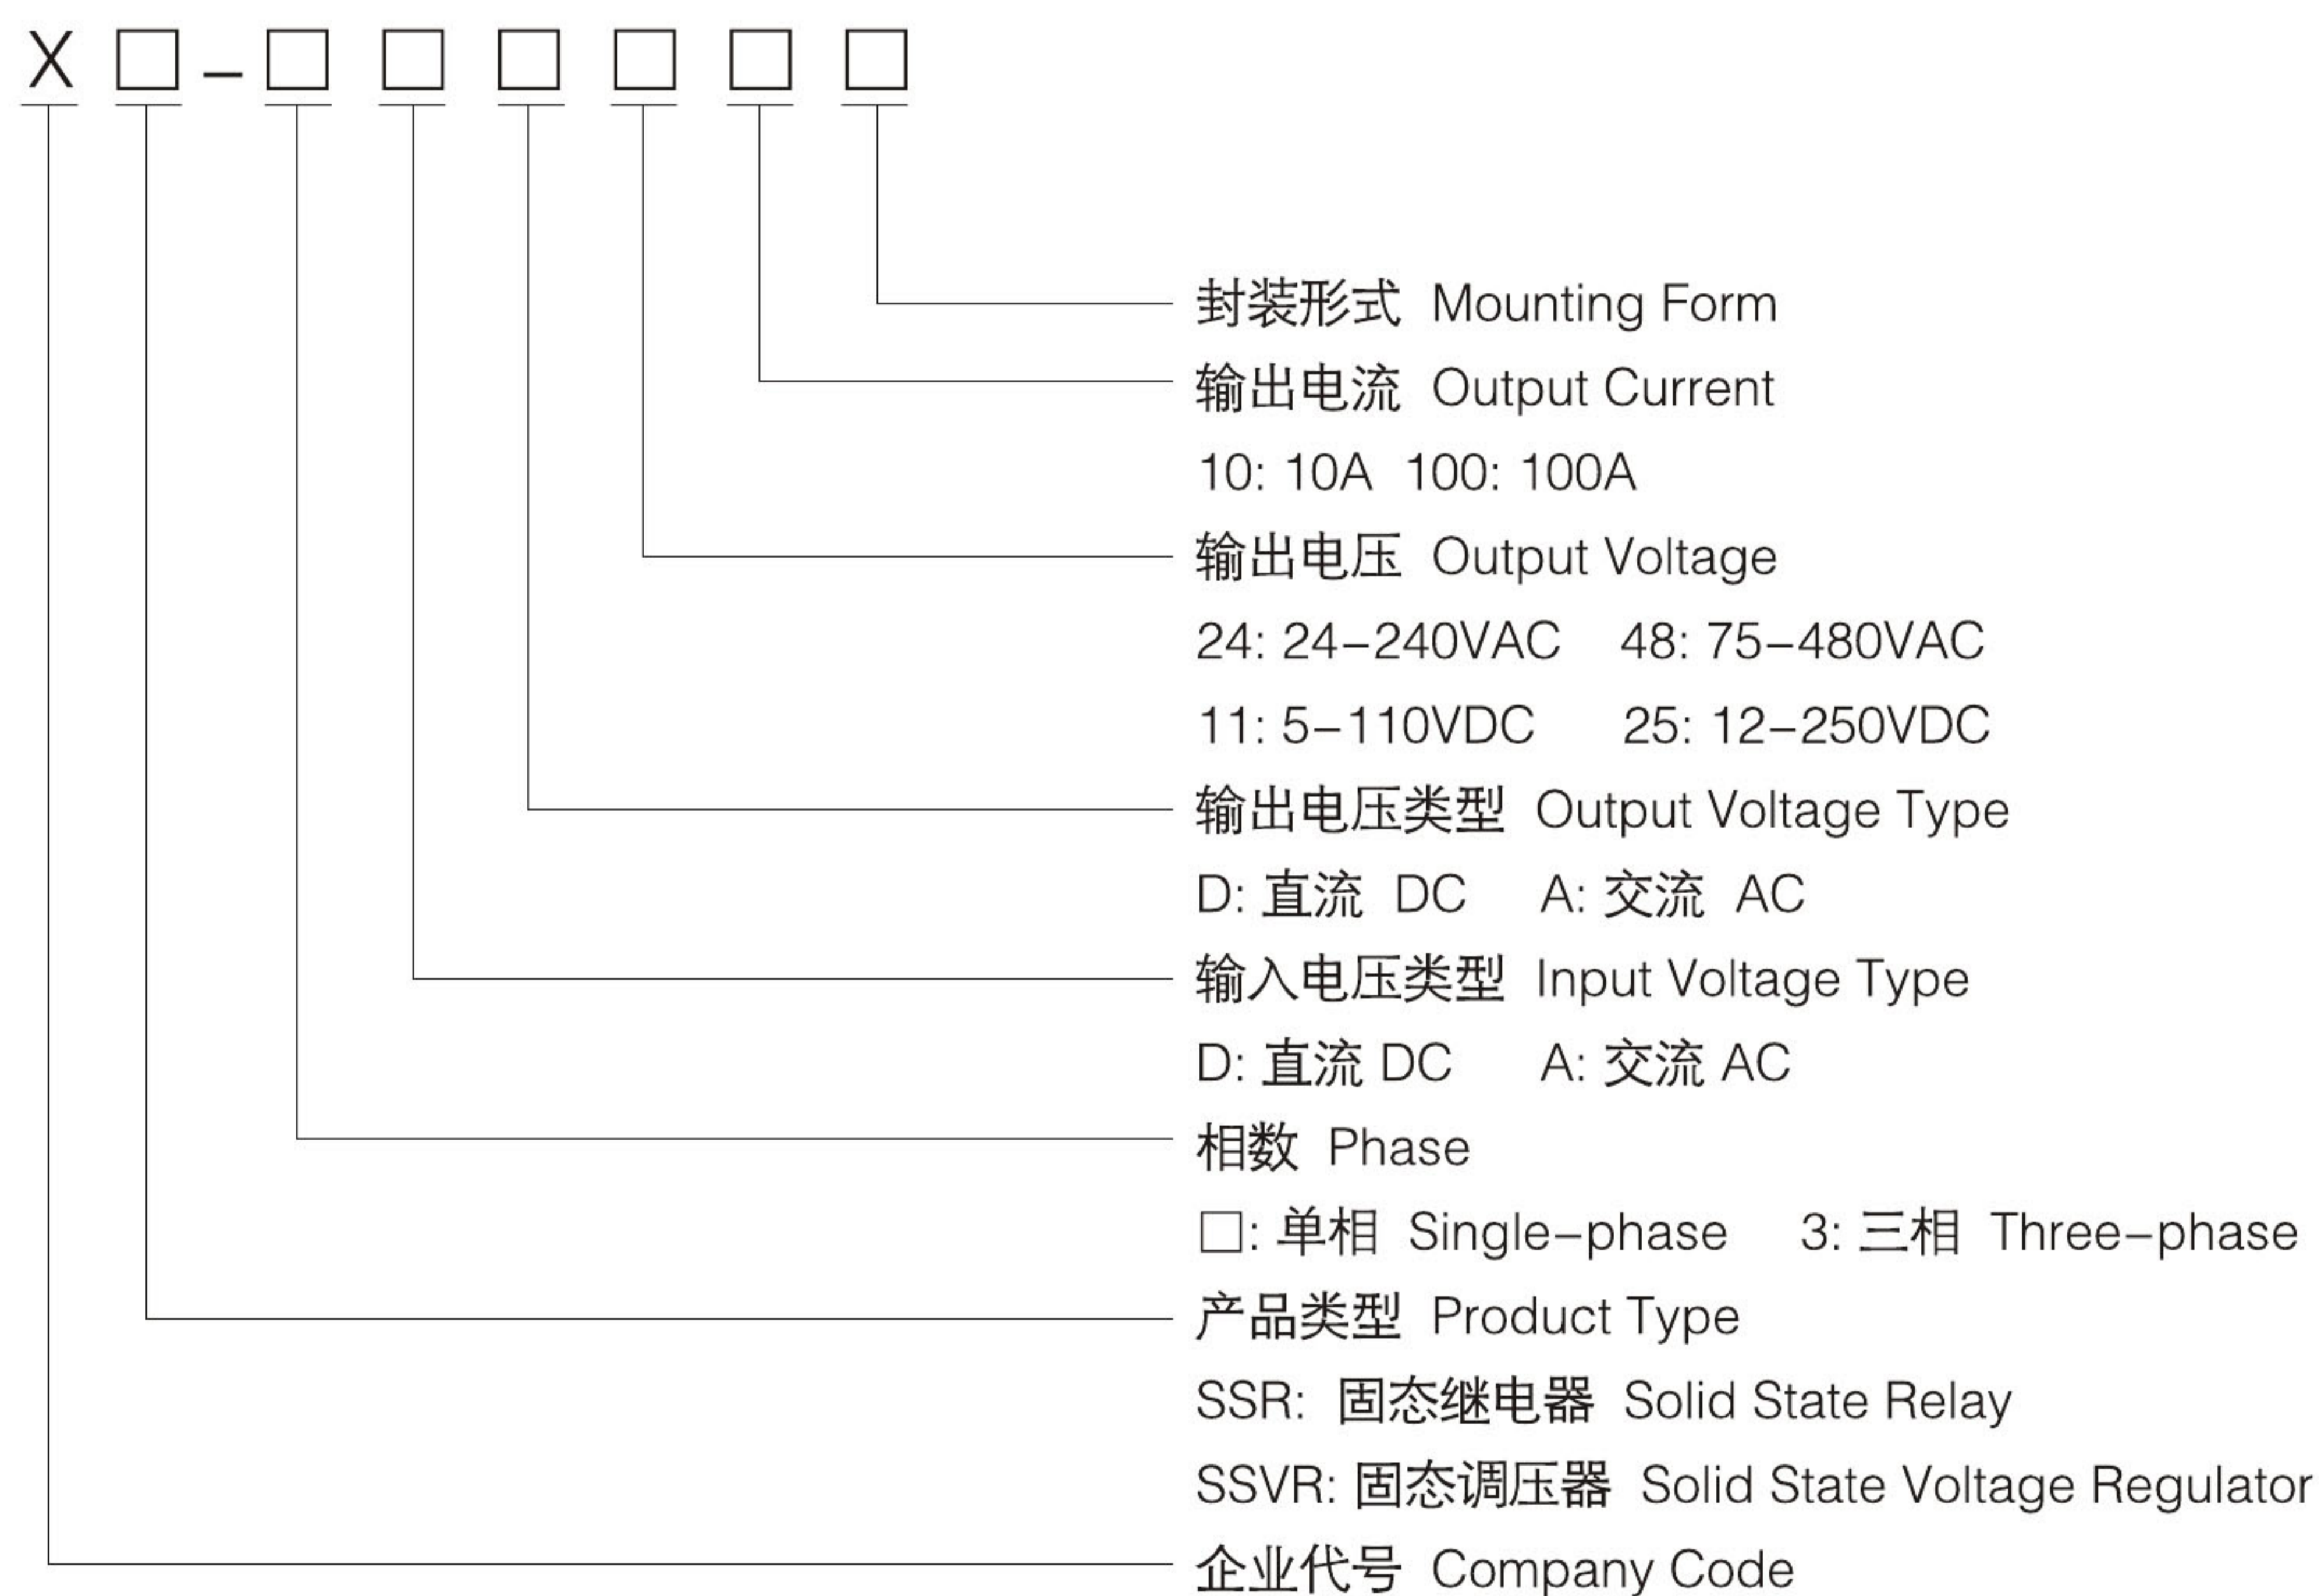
X □ - □ □ □ □ □ □

封装形式 Mounting Form

输出电流 Output Current

10: 10A 100: 100A

输出电压 Output Voltage

24: 24-240VAC 48: 75-480VAC

11: 5-110VDC 25: 12-250VDC

输出电压类型 Output Voltage Type

D: 直流 DC A: 交流 AC

输入电压类型 Input Voltage Type

D: 直流 DC A: 交流 AC

相数 Phase

□: 单相 Single-phase 3: 三相 Three-phase

产品类型 Product Type

SSR: 固态继电器 Solid State Relay

SSVR: 固态调压器 Solid State Voltage Regulator

企业代号 Company Code